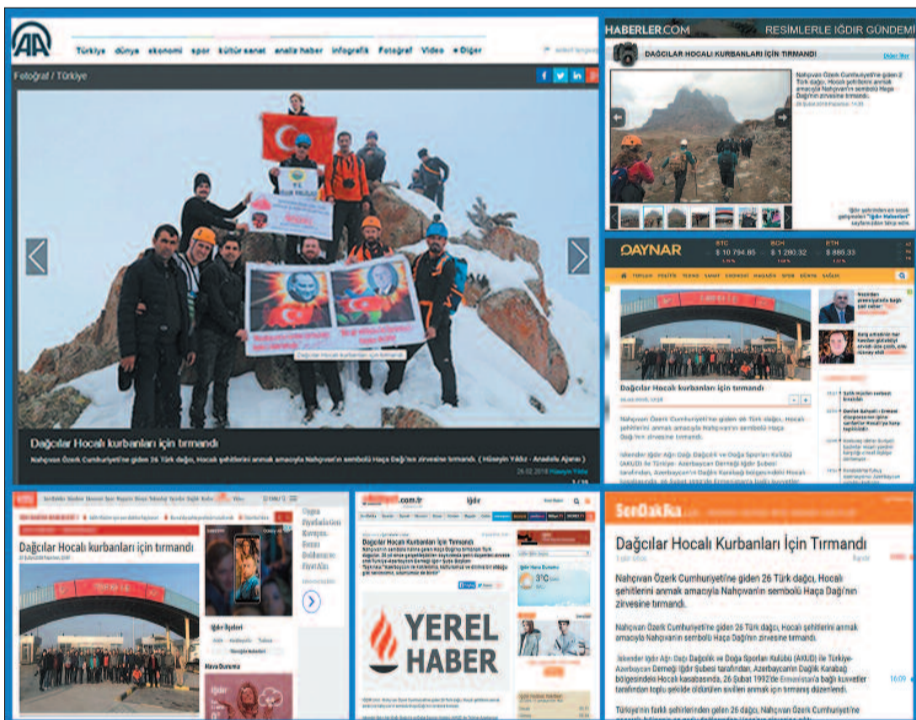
AA

Türkiye dünya ekonomi spor kültür sanat analiz haber infografik Fotoğraf Video Diğer

Fotoğraf / Türkiye

Dağcılar Hocalı kurbanları için tırmandı

Dağcılar Hocalı kurbanları için tırmandı

Nahçıvan Özerk Cumhuriyeti'ne giden 26 Türk dağcı, Hocalı şehitlerini anmak amacıyla Nahçıvan'ın sembolü Haça Dağı'nın zirvesine tırmandı. ( Hüseyin Yıldız - Anadolu Ajansı )

26.02.2018 Hüseyin Yıldız

HABERLER.COM RESİMLERLE IĞDIR GÜNDEMİ

DAĞCILAR HOCALI KURBANLARI İÇİN TIRMANDI

Nahçıvan Özerk Cumhuriyeti'ne giden 26 Türk dağcı, Hocalı şehitlerini anmak amacıyla Nahçıvan'ın sembolü Haça Dağı'nın zirvesine tırmandı.

DAYNAR

Dağcılar Hocalı kurbanları için tırmandı

Nahçıvan Özerk Cumhuriyeti'ne giden 26 Türk dağcı, Hocalı şehitlerini anmak amacıyla Nahçıvan'ın sembolü Haça Dağı'nın zirvesine tırmandı.

Dağcılar Hocalı kurbanları için tırmandı

Iğdır

YEREL HABER

SonDakika

Dağcılar Hocalı Kurbanları İçin Tırmandı

Nahçıvan Özerk Cumhuriyeti'ne giden 26 Türk dağcı, Hocalı şehitlerini anmak amacıyla Nahçıvan'ın sembolü Haça Dağı'nın zirvesine tırmandı.

Nahçıvan Özerk Cumhuriyeti'ne giden 26 Türk dağcı, Hocalı şehitlerini anmak amacıyla Nahçıvan'ın sembolü Haça Dağı'nın zirvesine tırmandı.

Iğdır Dağcılık ve Doğa Sporları Kulübü (AKUD) ile Türkiye-Azerbaycan Derneği Iğdır Şubesi tarafından, Azerbaycan'ın Dağlık Karabağ bölgesindeki Hocalı kasabasında, 26 Şubat 1992'de Ermenistan'a bağlı kuvvetler tarafından toplu şekilde öldürülen sivilleri anmak için tırmanış düzenlendi.

Türkiye'nin farklı şehirlerinden gelen 26 dağcı, Nahçıvan Özerk Cumhuriyeti'ne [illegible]